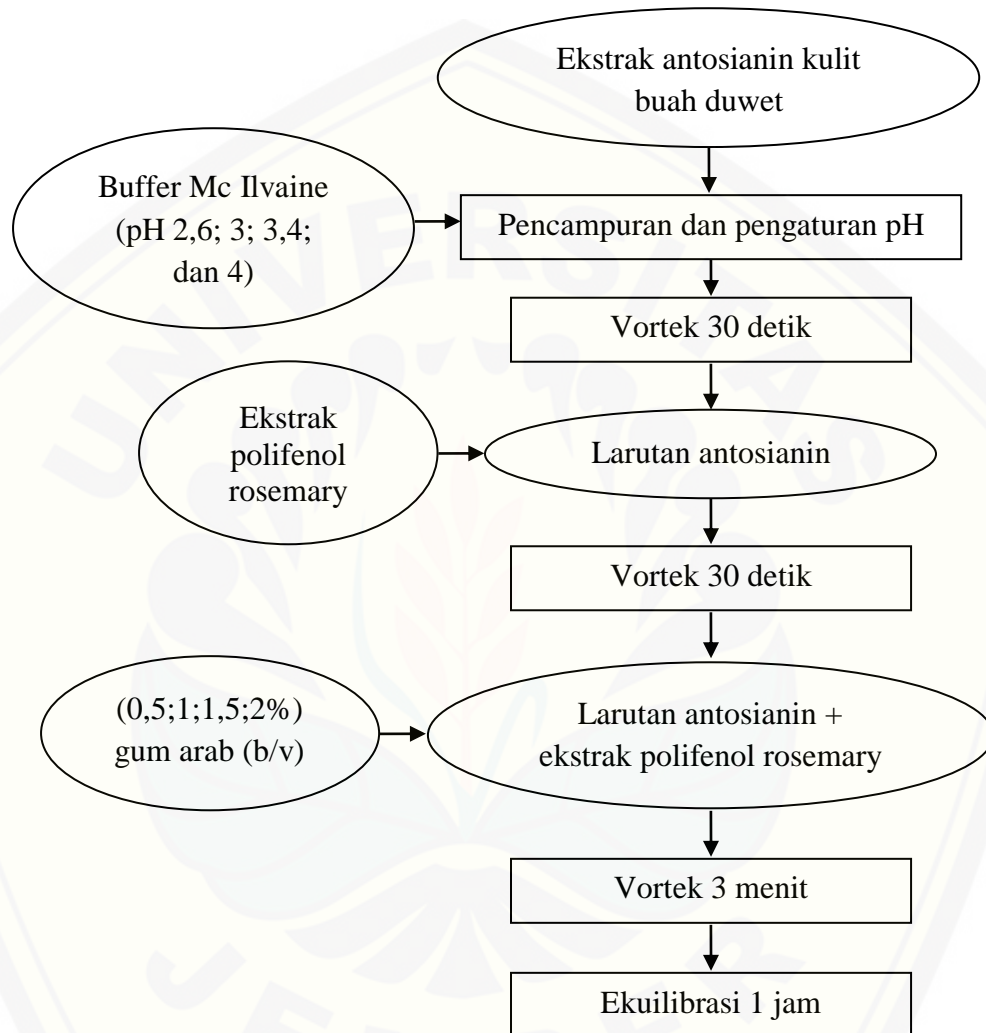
Ekstrak antosianin kulit buah duwet

Buffer Mc Ilvaine (pH 2,6; 3; 3,4; dan 4)

Pencampuran dan pengaturan pH

Vortek 30 detik

Ekstrak polifenol rosemary

Larutan antosianin

Vortek 30 detik

(0,5;1;1,5;2%) gum arab (b/v)

Larutan antosianin + ekstrak polifenol rosemary

Vortek 3 menit

Ekuilibrasi 1 jam